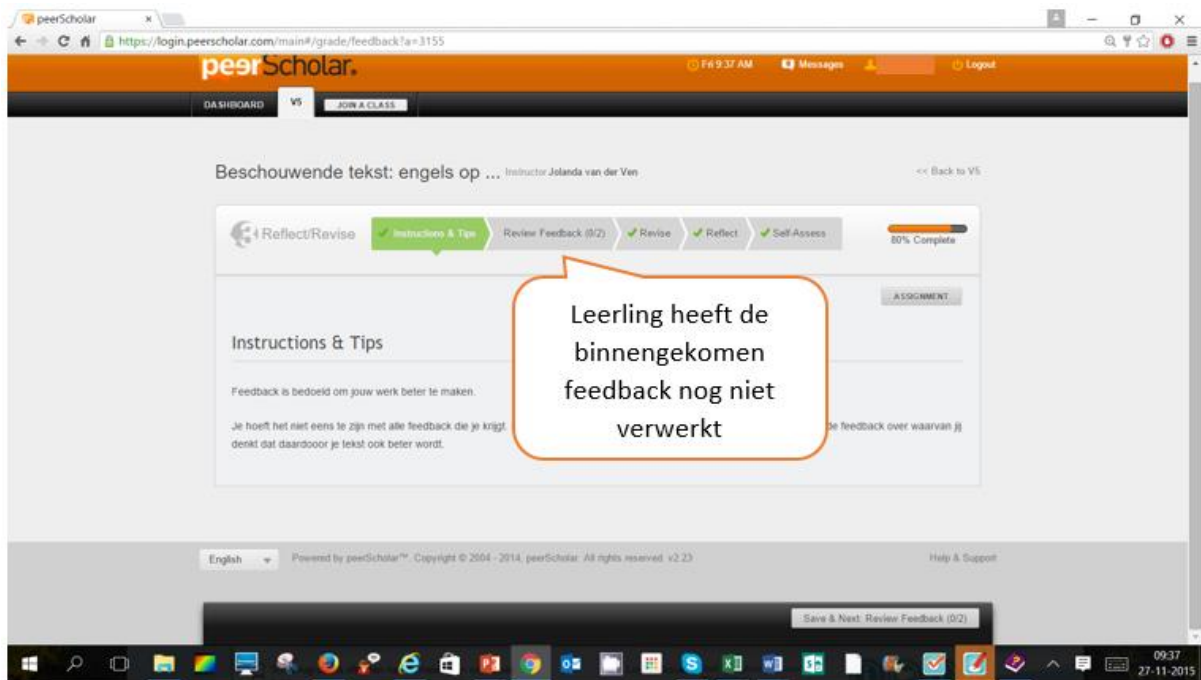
peerScholar

https://login.peerscholar.com/main#/grade/feedback?a=3155

peerScholar.

Fri 9:37 AM

Messages

Logout

DASHBOARD

V5

JOIN A CLASS

Beschouwende tekst: engels op ... Instructor Jolanda van der Ven

<< Back to V5

Reflect/Revise

Instructions & Tips

Review Feedback (0/2)

Revise

Reflect

Self-Assess

80% Complete

ASSIGNMENT

Instructions & Tips

Feedback is bedoeld om jouw werk beter te maken.

Je hoeft het niet eens te zijn met alle feedback die je krijgt. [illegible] de feedback over waarvan jij denkt dat daardooor je tekst ook beter wordt.

Leerling heeft de binnengekomen feedback nog niet verwerkt

English

Powered by peerScholar™. Copyright © 2004 - 2014, peerScholar. All rights reserved. v2.23

Help & Support

Save & Next: Review Feedback (0/2)

09:37
27-11-2015